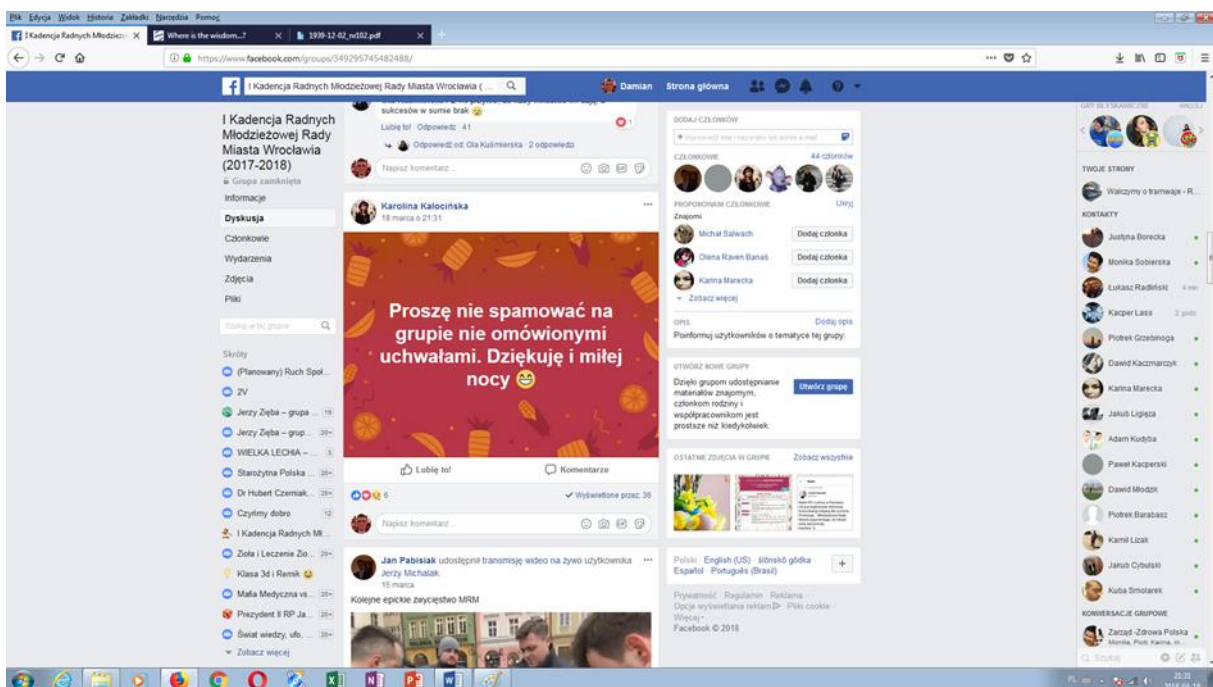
Plik Edycja Widok Historia Zakładki Narzędzia Pomoc

I Kadencja Radnych Młodzież... | Where is the wisdom...? | 1939-12-02_nr102.pdf

https://www.facebook.com/groups/349295745482488/

I Kadencja Radnych Młodzieżowej Rady Miasta Wrocławia ( ... | Damian | Strona główna

I Kadencja Radnych Młodzieżowej Rady Miasta Wrocławia (2017-2018)
Grupa zamknięta
Informacje
Dyskusja
Członkowie
Wydarzenia
Zdjęcia
Pliki

Szukaj w tej grupie

Skróty
(Planowany) Ruch Społ...
2V
Jerzy Zięba – grupa ...
Jerzy Zięba – grup...
WIELKA LECHIA – ...
Starożytna Polska ...
Dr Hubert Czerniak...
Czytamy dobro
I Kadencja Radnych Mł...
Zioła i Leczenie Zio...
Klasa 3d i Remik
Mafia Medyczna vs...
Prezydent II RP Ja...
Świat wiedzy, ufo, ...
Zobacz więcej

sukcesów w sumie brak
Lubię to! · Odpowiedz · 41
Odpowiedź od: Ola Kuśmierska · 2 odpowiedzi
Napisz komentarz...

Karolina Kalocińska
18 marca o 21:31

Proszę nie spamować na grupie nie omówionymi uchwałami. Dziękuję i miłej nocy 😁

Lubię to! | Komentarze
6 | Wyświetlone przez 36
Napisz komentarz...

Jan Pabisiak udostępnił transmisję wideo na żywo użytkownika Jerzy Michalak.
15 marca
Kolejne epickie zwycięstwo MRM

DODAJ CZŁONKÓW
Wpisz imię i nazwisko lub adres e-mail
CZŁONKOWIE 44 członków
PROPONOWANI CZŁONKOWIE Ukryj
Znajomi
Michał Salwach Dodaj członka
Olena Raven Banaś Dodaj członka
Karina Marecka Dodaj członka
Zobacz więcej
OPIS Dodaj opis
Poinformuj użytkowników o tematyce tej grupy.

UTWÓRZ NOWE GRUPY
Dzięki grupom udostępnianie materiałów znajomym, członkom rodziny i współpracownikom jest prostsze niż kiedykolwiek.
Utwórz grupę

OSTATNIE ZDJĘCIA W GRUPIE Zobacz wszystkie

Polski · English (US) · ślōnskŏ gŏdka · Español · Português (Brasil)
Prywatność · Regulamin · Reklama · Opcje wyświetlania reklam · Pliki cookie · Więcej · Facebook © 2018

TWOJE STRONY
Walczymy o tramwaje - R...
KONTAKTY
Justyna Borecka
Monika Sobierska
Łukasz Radliński
Kacper Lass
Piotrek Grzebinoga
Dawid Kaczmarczyk
Karina Marecka
Jakub Ligięza
Adam Kudyba
Paweł Kacperski
Dawid Mlodzik
Piotrek Barabasz
Kamil Lizak
Jakub Cybulski
Kuba Smolarek
KONWERSACJE GRUPOWE
Zarząd -Zdrowa Polska
Szukaj